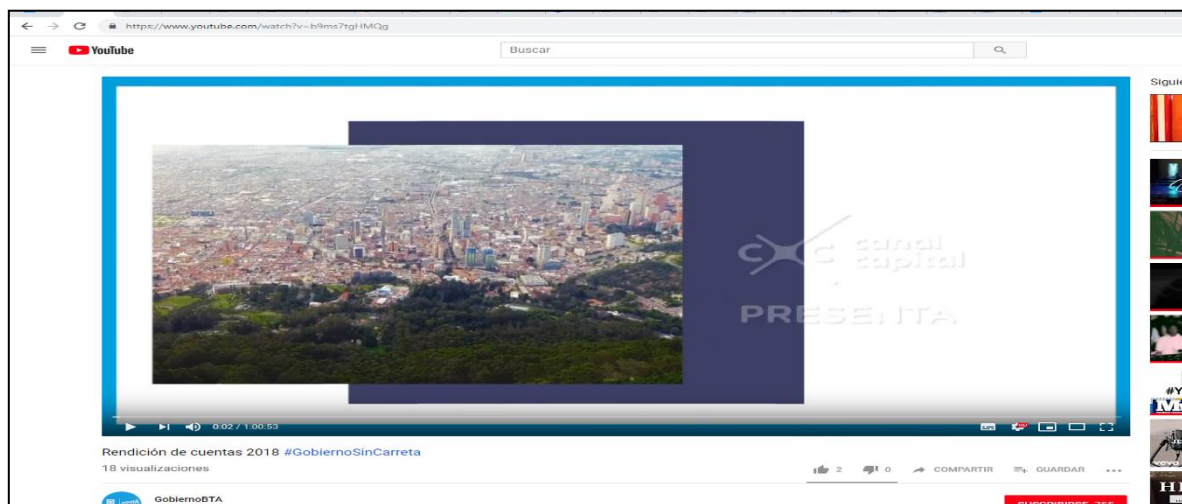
https://www.youtube.com/watch?v=b9ms7tgHMQg

YouTube

Buscar

Siguie

canal capital

PRESENTA

0:02 / 1:00:53

Rendición de cuentas 2018 #GobiernoSinCarreta

18 visualizaciones

2 0 COMPARTIR GUARDAR ...

GobiernoBTA

SUSCRIBIRSE 755